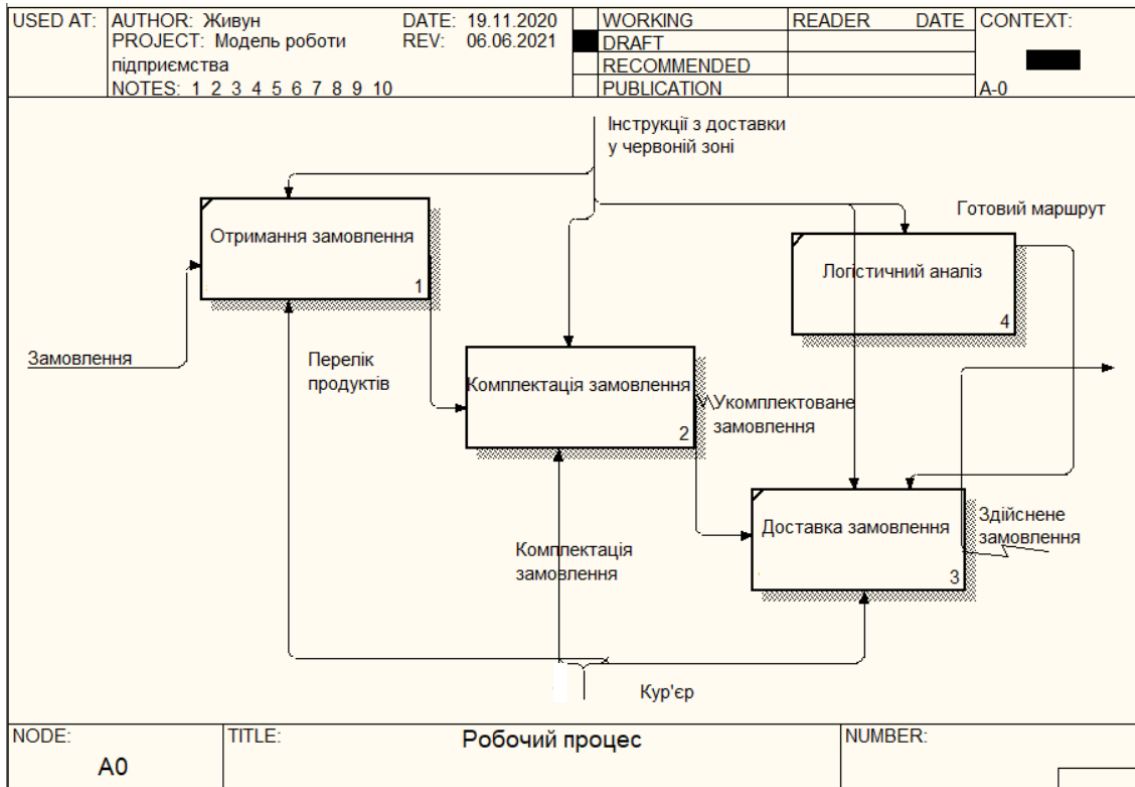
| USED AT: | AUTHOR: Живун PROJECT: Модель роботи підприємства NOTES: 1 2 3 4 5 6 7 8 9 10 | DATE: 19.11.2020 REV: 06.06.2021 | WORKING DRAFT RECOMMENDED PUBLICATION | READER | DATE | CONTEXT: A-0 |
|---|---|---|---|---|---|---|

Інструкції з доставки у червоній зоні

Готовий маршрут

Отримання замовлення
1

Логістичний аналіз
4

Замовлення

Перелік продуктів

Комплектація замовлення
2

Укомплектоване замовлення

Доставка замовлення
3

Здійснене замовлення

Комплектація замовлення

Кур'єр

| NODE: A0 | TITLE: Робочий процес | NUMBER: |
|---|---|---|